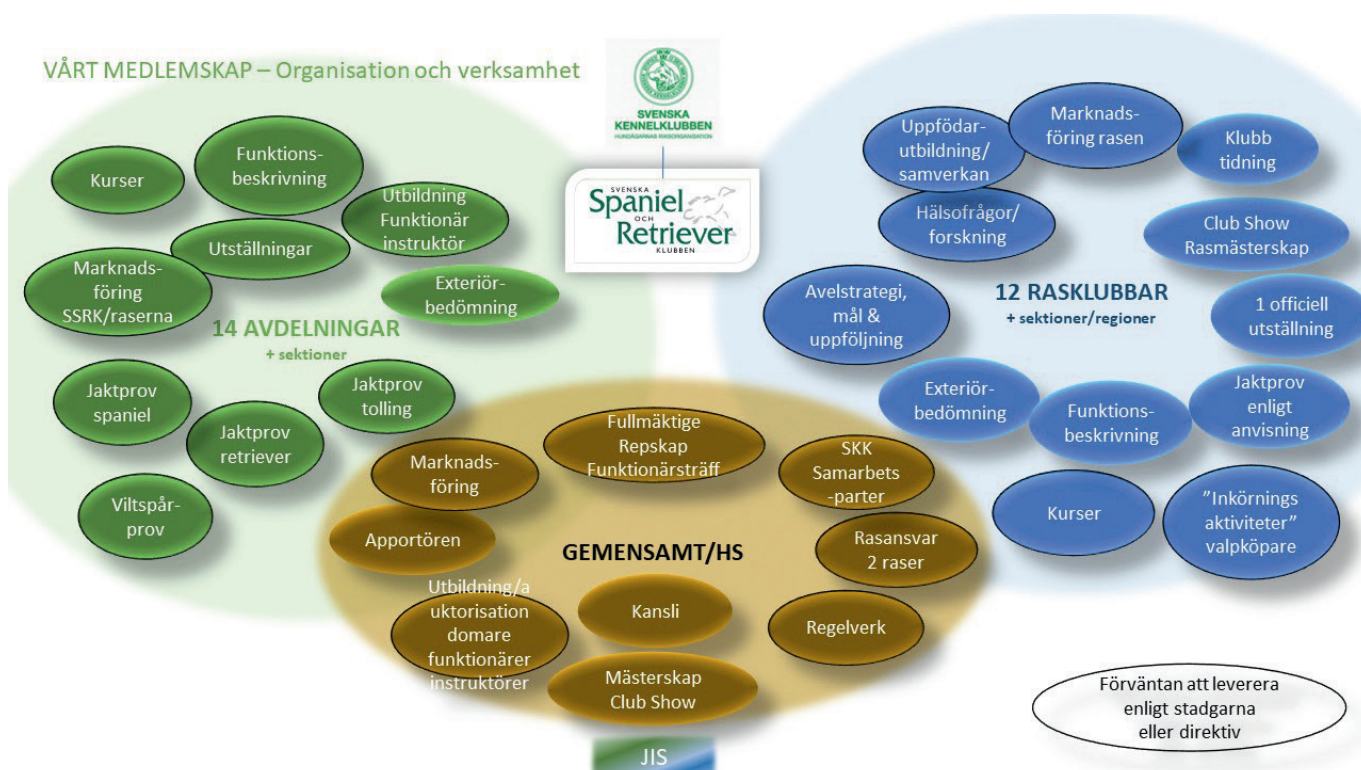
VÅRT MEDLEMSKAP – Organisation och verksamhet

SVENSKA KENNELKLUBBEN
HUNDÄGARNAS RIKSORGANISATION

SVENSKA Spaniel OCH Retriever KLUBBEN

Kurser

Funktionsbeskrivning

Utbildning Funktionär instruktör

Utställningar

Marknadsföring SSRK/raserna

Exteriörbedömning

14 AVDELNINGAR
+ sektioner

Jaktprov spaniel

Jaktprov tolling

Jaktprov retriever

Viltspårprov

Uppfödarutbildning/samverkan

Marknadsföring rasen

Klubb tidning

Hälsofrågor/forskning

Club Show Rasmästerskap

Avelstrategi, mål & uppföljning

12 RASKLUBBAR
+ sektioner/regioner

1 officiell utställning

Exteriörbedömning

Funktionsbeskrivning

Jaktprov enligt anvisning

Kurser

"Inkörnings aktiviteter" valpköpare

Fullmäktige Repskap Funktionärsträff

Marknadsföring

SKK Samarbets -parter

Apportören

GEMENSAMT/HS

Rasansvar 2 raser

Utbildning/auktorisation domare funktionärer instruktörer

Kansli

Regelverk

Mästerskap Club Show

JIS

Förväntan att leverera enligt stadgarna eller direktiv